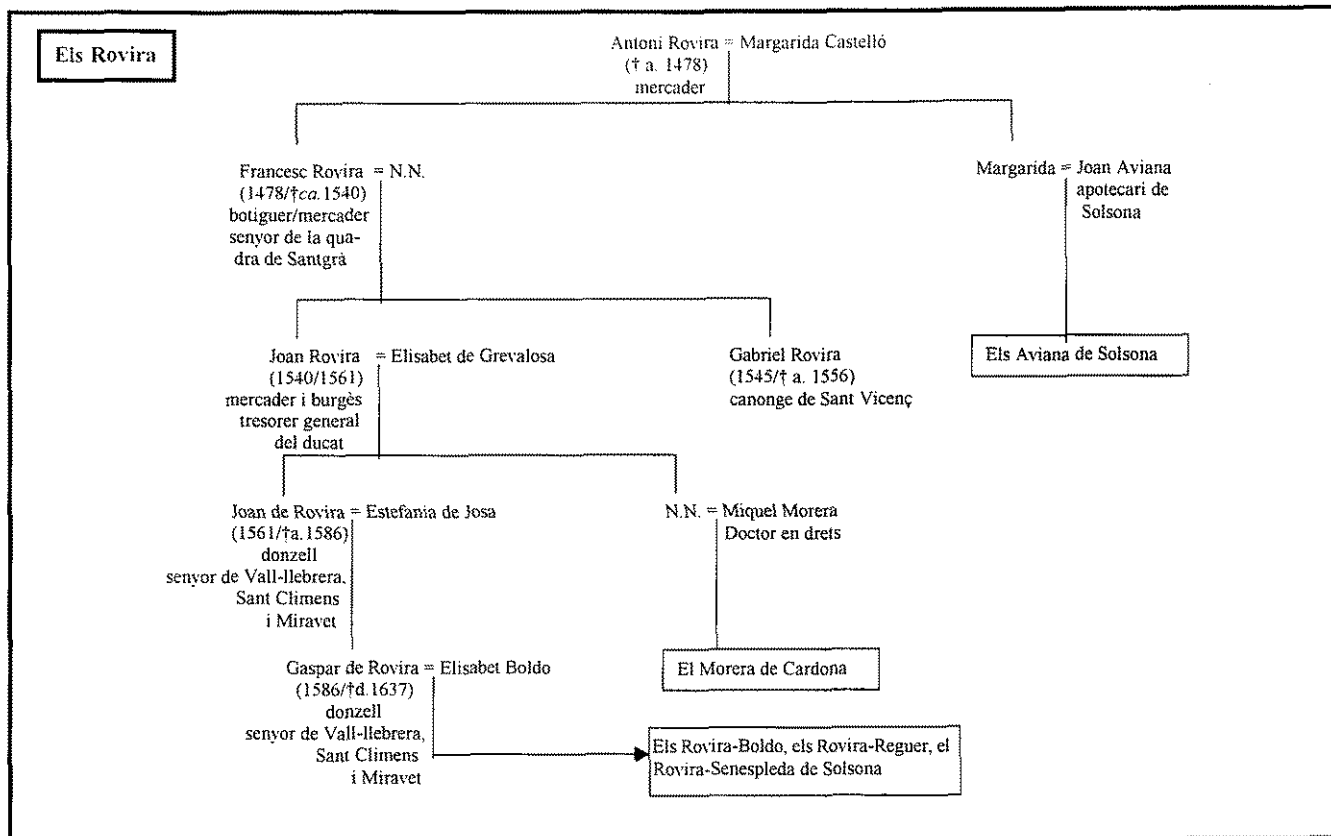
Els Rovira

Antoni Rovira = Margarida Castelló
(† a. 1478)
mercader

Francesc Rovira = N.N.
(1478/†*ca.*1540)
botiguer/mercader
senyor de la quadra de Santgrà

Margarida = Joan Aviana
apotecari de Solsona

Els Aviana de Solsona

Joan Rovira = Elisabet de Grevalosa
(1540/1561)
mercader i burgès
tresorer general del ducat

Gabriel Rovira
(1545/† a. 1556)
canonge de Sant Vicenç

Joan de Rovira = Estefania de Josa
(1561/†a.1586)
donzell
senyor de Vall-llebrera, Sant Climens i Miravet

N.N. = Miquel Morera
Doctor en drets

El Morera de Cardona

Gaspar de Rovira = Elisabet Boldo
(1586/†d.1637)
donzell
senyor de Vall-llebrera, Sant Climens i Miravet

Els Rovira-Boldo, els Rovira-Reguer, el Rovira-Senespleda de Solsona